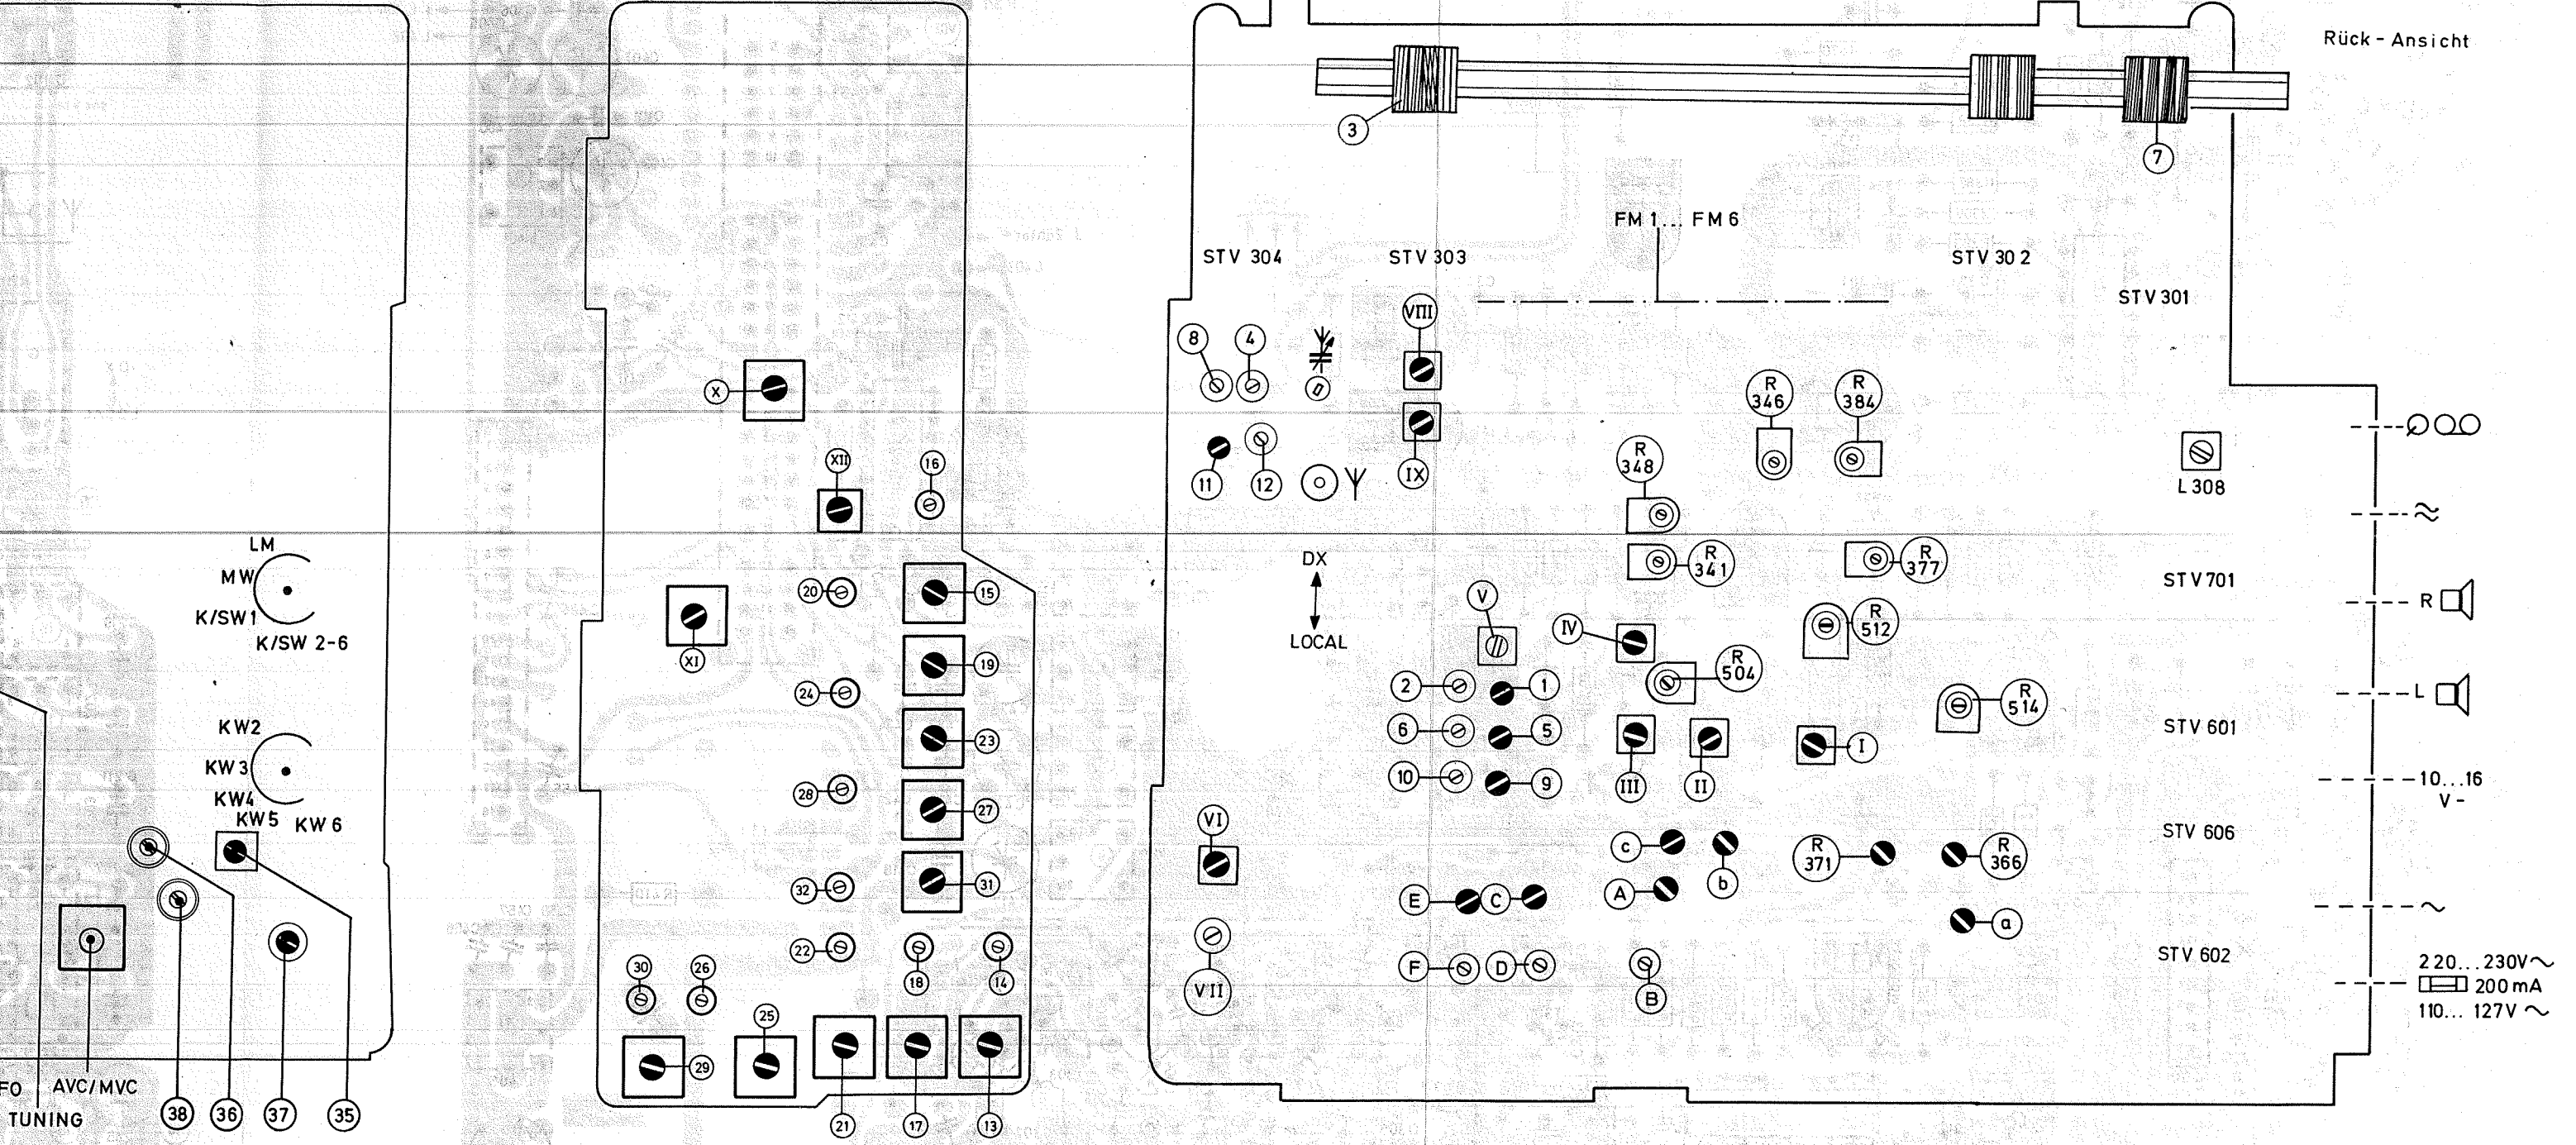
Rück - Ansicht

3
7
FM 1... FM 6
STV 304
STV 303
STV 302
STV 301
VIII
8
4
X
R 346
R 384
XII
16
11
12
IX
L 308
R 348
LM
MW
K/SW 1
K/SW 2-6
R 341
R 377
DX
LOCAL
STV 701
20
15
V
R
XI
IV
R 512
19
R 504
24
2
1
L
R 514
KW2
KW3
KW4
KW5
KW 6
23
6
5
STV 601
III
II
I
28
27
10
9
10...16 V -
VI
c
R 371
R 366
STV 606
31
b
32
A
E
C
22
18
14
a
30
26
VII
F
D
B
STV 602
220...230V
200 mA
110... 127V
25
29
21
17
13
FO
TUNING
AVC/MVC
38
36
37
35